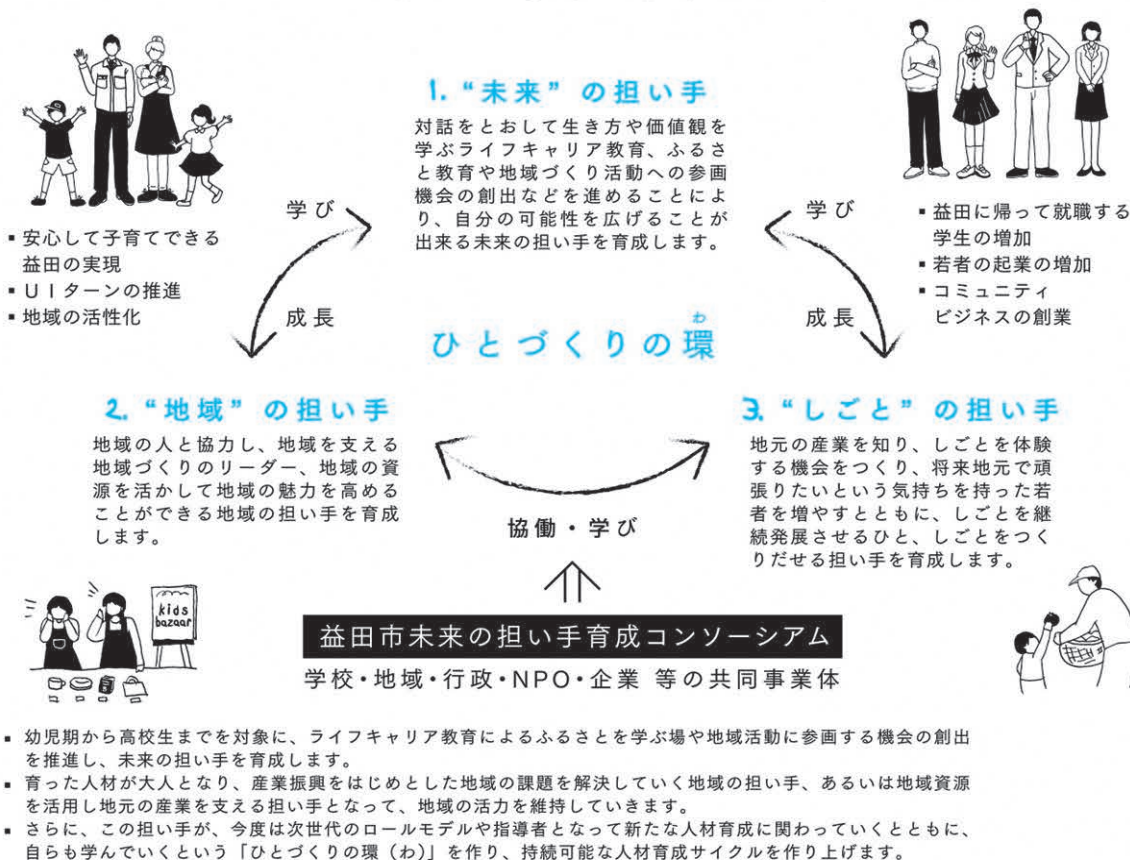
1. “未来” の担い手

対話をとおして生き方や価値観を学ぶライフキャリア教育、ふるさと教育や地域づくり活動への参画機会の創出などを進めることにより、自分の可能性を広げることが出来る未来の担い手を育成します。

▪ 安心して子育てできる益田の実現
▪ UIターンの推進
▪ 地域の活性化

学び

成長

学び

成長

▪ 益田に帰って就職する学生の増加
▪ 若者の起業の増加
▪ コミュニティビジネスの創業

ひとづくりの環（わ）

2. “地域” の担い手

地域の人と協力し、地域を支える地域づくりのリーダー、地域の資源を活かして地域の魅力を高めることができる地域の担い手を育成します。

3. “しごと” の担い手

地元の産業を知り、しごとを体験する機会をつくり、将来地元で頑張りたいという気持ちを持った若者を増やすとともに、しごとを継続発展させるひと、しごとをつくりだせる担い手を育成します。

協働・学び

kids bazaar

益田市未来の担い手育成コンソーシアム

学校・地域・行政・NPO・企業 等の共同事業体

▪ 幼児期から高校生までを対象に、ライフキャリア教育によるふるさとを学ぶ場や地域活動に参画する機会の創出を推進し、未来の担い手を育成します。
▪ 育った人材が大人となり、産業振興をはじめとした地域の課題を解決していく地域の担い手、あるいは地域資源を活用し地元の産業を支える担い手となって、地域の活力を維持していきます。
▪ さらに、この担い手が、今度は次世代のロールモデルや指導者となって新たな人材育成に関わっていくとともに、自らも学んでいくという「ひとづくりの環（わ）」を作り、持続可能な人材育成サイクルを作り上げます。